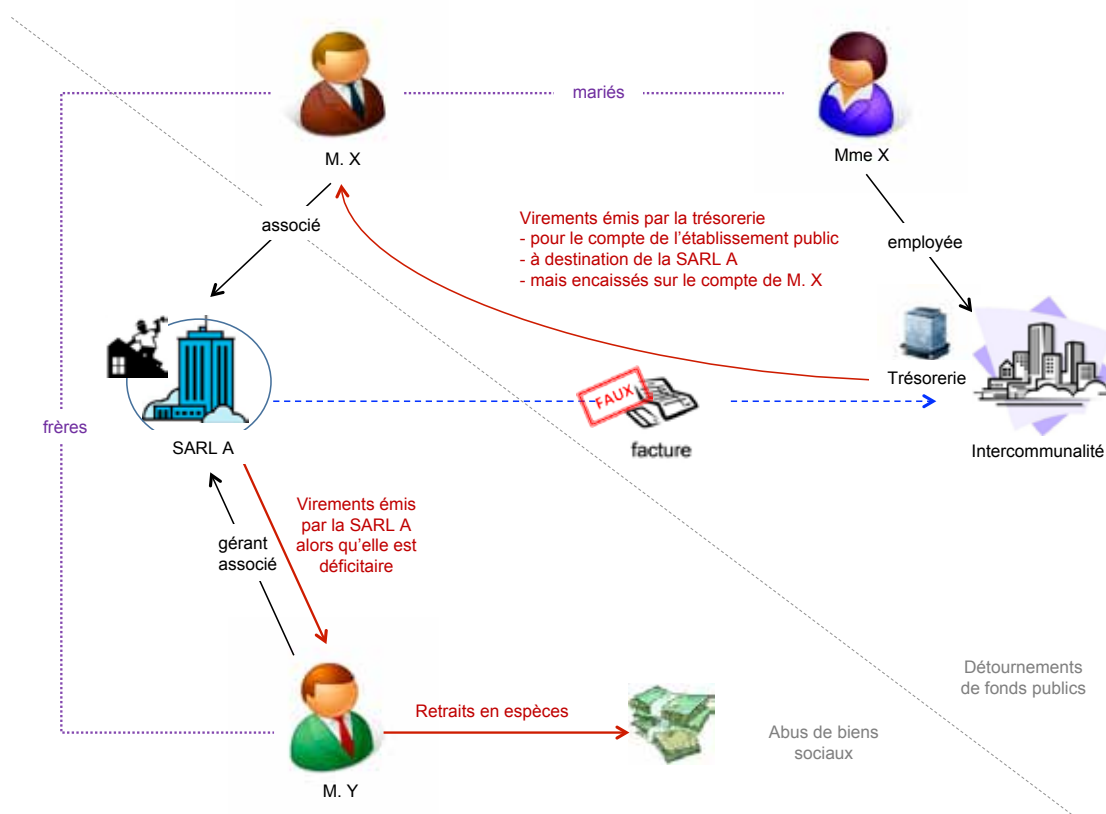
M. X

mariés

Mme X

associé

Virements émis par la trésorerie
- pour le compte de l'établissement public
- à destination de la SARL A
- mais encaissés sur le compte de M. X

employée

Trésorerie

FAUX

facture

Intercommunalité

frères

SARL A

Virements émis par la SARL A alors qu'elle est déficitaire

gérant associé

Détournements de fonds publics

Retraits en espèces

Abus de biens sociaux

M. Y